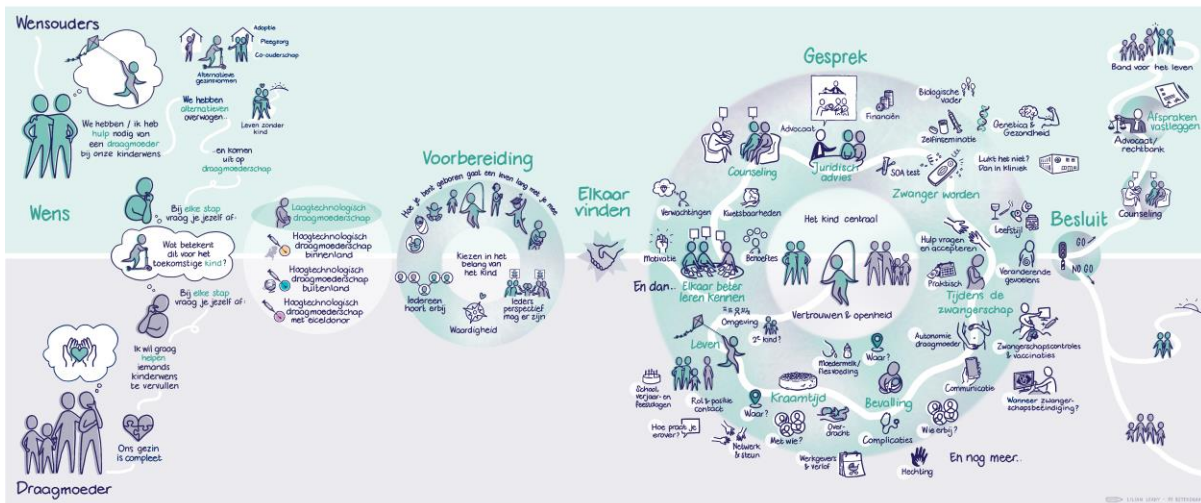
Wensouders

We hebben / ik heb hulp nodig van een draagmoeder bij onze kinderwens

Adoptie
Pleegzorg
Co-ouderschap
Alternatieve gezinsvormen
Leven zonder kind

We hebben alternatieven overwogen...

...en komen uit op draagmoederschap

Wens

Bij elke stap vraag je jezelf af:

Wat betekent dit voor het toekomstige kind?

Bij elke stap vraag je jezelf af:

Ik wil graag helpen iemands kinderwens te vervullen

Ons gezin is compleet

Draagmoeder

Laagtechnologisch draagmoederschap
Hoogtechnologisch draagmoederschap binnenland
Hoogtechnologisch draagmoederschap buitenland
Hoogtechnologisch draagmoederschap met eiceldonor

Voorbereiding

Hoe je bent geboren gaat een leven lang met je mee

Kiezen in het belang van het kind
Iedereen hoort erbij
Ieders perspectief mag er zijn
Waardigheid

Elkaar vinden

Gesprek

Verwachtingen
Counseling
Kwetsbaarheden
Advocaat
Juridisch advies
Financiën
Biologische vader
Zelfinseminatie
Genetica & Gezondheid
SOA test
Lukt het niet? Dan in kliniek
Zwanger worden
Motivatie
Benefits
Het kind centraal
Leefstijl
Hulp vragen en accepteren
En dan...
Elkaar beter leren kennen
Vertrouwen & openheid
Praktisch
Veranderende gevoelens
Tijdens de zwangerschap
Omgeving
2e kind?
Leven
Autonomie draagmoeder
Zwangerschapscontroles & vaccinaties
Moedermelk/ flesvoeding
Waar?
Communicatie
School, verjaar- en feestdagen
Rol & positie contact
Waar?
Kraamtijd
Bevalling
Wanneer zwangerschapsbeëindiging?
Hoe praat je erover?
Met wie?
Overdracht
Wie erbij?
Netwerk & steun
Complicaties
Werkgevers & verlof
Hechting
En nog meer.

Besluit
GO
NO GO

Band voor het leven
Afspraken vastleggen
Advocaat / rechtbank
Counseling

LILIAN LUNET · BEELDVERSLAG